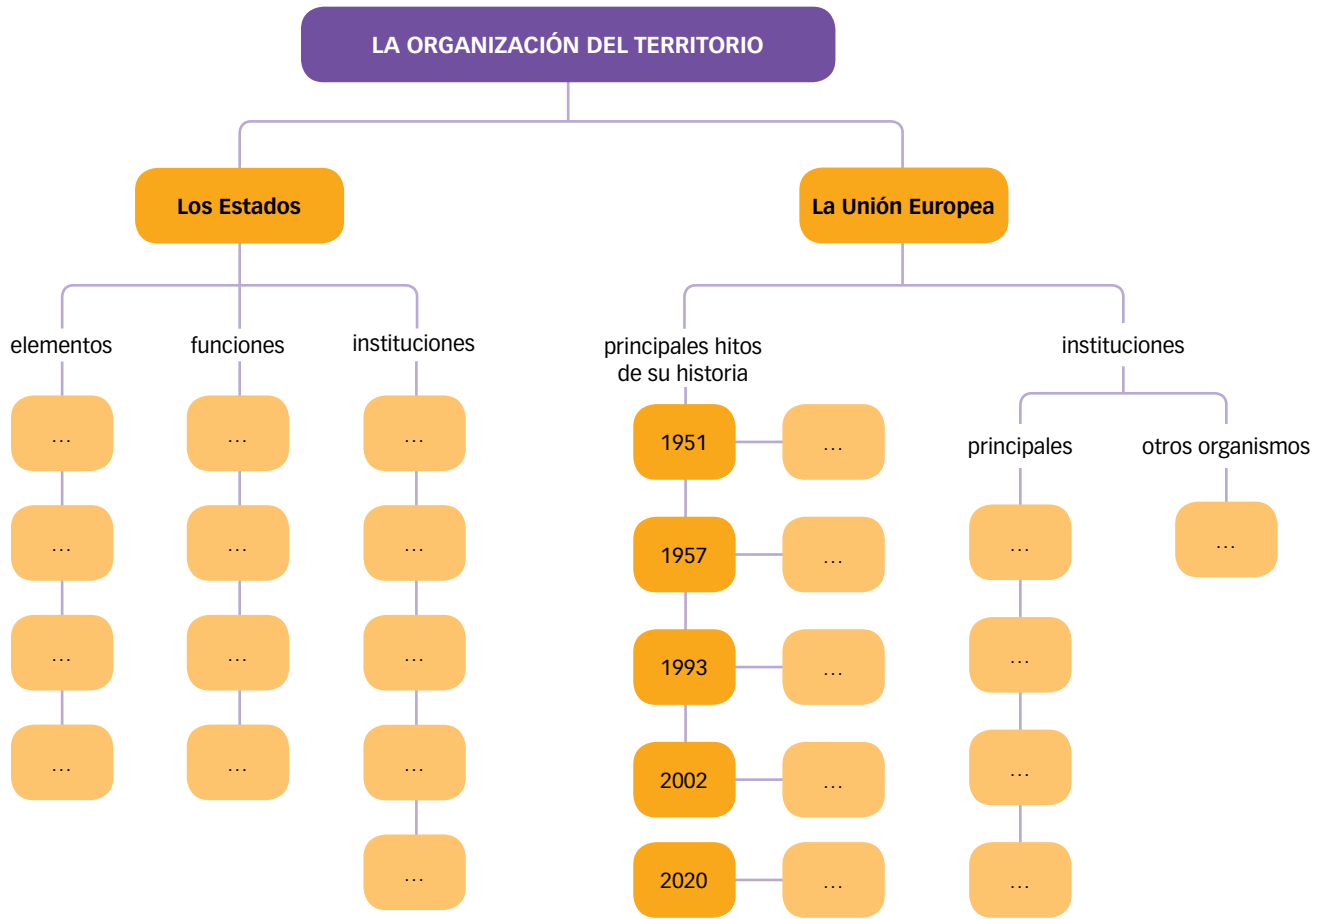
LA ORGANIZACIÓN DEL TERRITORIO

Los Estados

elementos
…
…
…
…

funciones
…
…
…
…

instituciones
…
…
…
…
…

La Unión Europea

principales hitos de su historia
1951 …
1957 …
1993 …
2002 …
2020 …

instituciones

principales
…
…
…
…

otros organismos
…